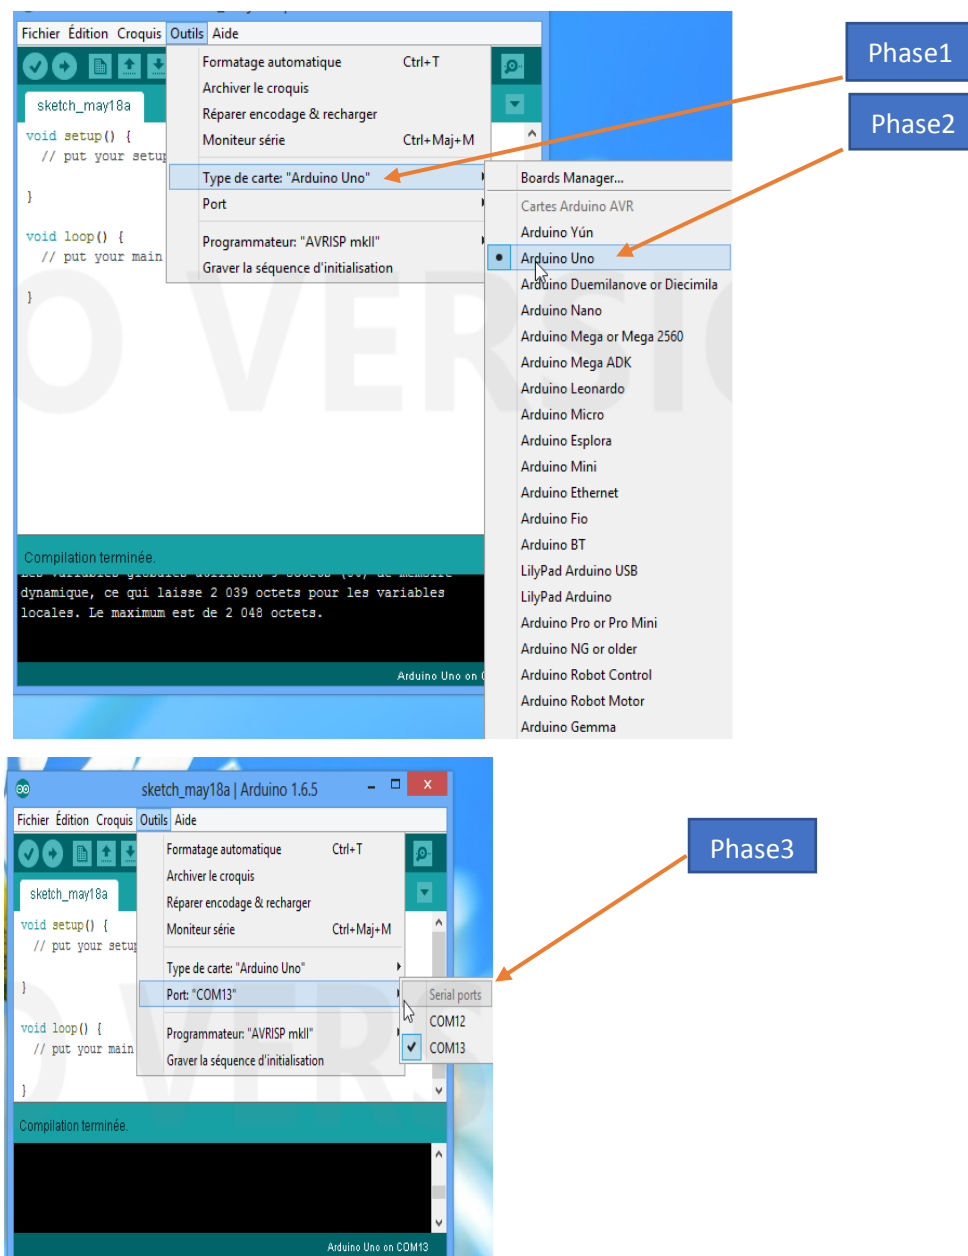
Fichier Édition Croquis Outils Aide

Formatage automatique Ctrl+T
Archiver le croquis
Réparer encodage & recharger
Moniteur série Ctrl+Maj+M
Type de carte: "Arduino Uno"
Port
Programmateur: "AVRISP mkII"
Graver la séquence d'initialisation

sketch_may18a

void setup() {
// put your setu

}

void loop() {
// put your main

}

Boards Manager...
Cartes Arduino AVR
Arduino Yún
Arduino Uno
Arduino Duemilanove or Diecimila
Arduino Nano
Arduino Mega or Mega 2560
Arduino Mega ADK
Arduino Leonardo
Arduino Micro
Arduino Esplora
Arduino Mini
Arduino Ethernet
Arduino Fio
Arduino BT
LilyPad Arduino USB
LilyPad Arduino
Arduino Pro or Pro Mini
Arduino NG or older
Arduino Robot Control
Arduino Robot Motor
Arduino Gemma

Compilation terminée.
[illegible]
dynamique, ce qui laisse 2 039 octets pour les variables locales. Le maximum est de 2 048 octets.

Arduino Uno on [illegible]

Phase1

Phase2

sketch_may18a | Arduino 1.6.5

Fichier Édition Croquis Outils Aide

Formatage automatique Ctrl+T
Archiver le croquis
Réparer encodage & recharger
Moniteur série Ctrl+Maj+M
Type de carte: "Arduino Uno"
Port: "COM13"
Programmateur: "AVRISP mkII"
Graver la séquence d'initialisation

sketch_may18a

void setup() {
// put your setu

}

void loop() {
// put your main

}

Serial ports
COM12
COM13

Compilation terminée.

Arduino Uno on COM13

Phase3